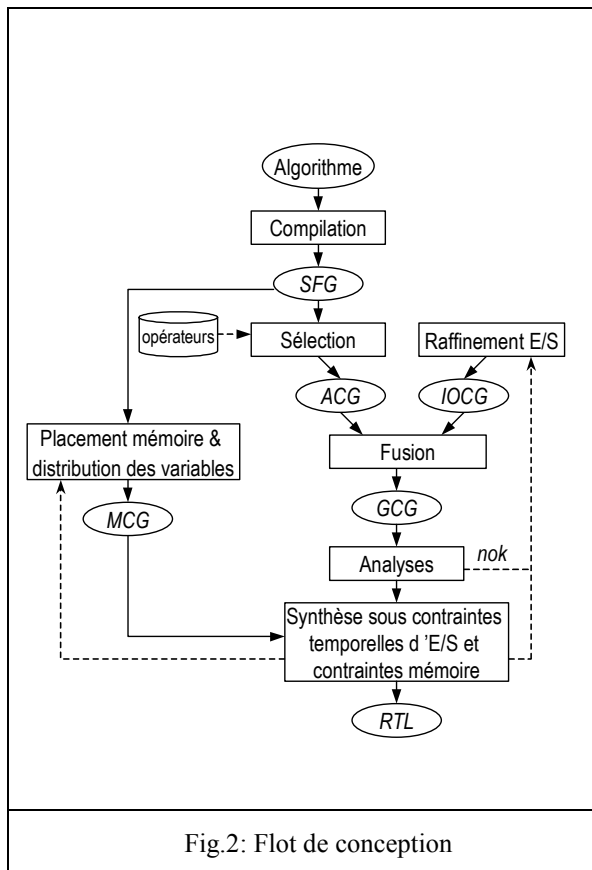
Algorithme

Compilation

SFG

opérateurs

Sélection

Raffinement E/S

ACG

IOCG

Placement mémoire & distribution des variables

Fusion

MCG

GCG

Analyses

nok

Synthèse sous contraintes temporelles d 'E/S et contraintes mémoire

RTL

Fig.2: Flot de conception